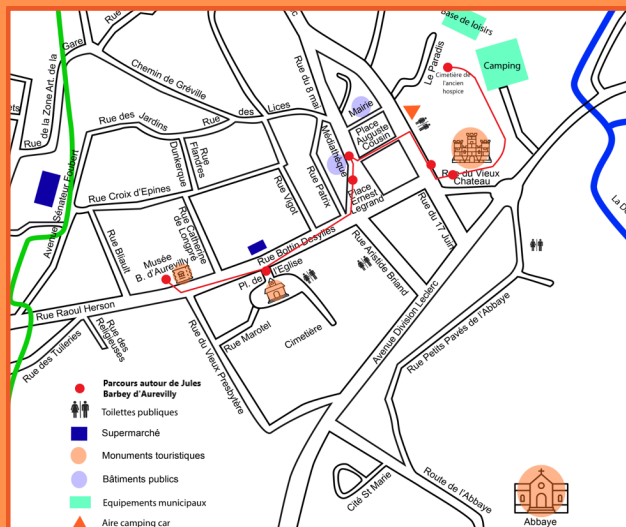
Base de loisirs
Camping
Le Paradis
Cimetière de l'ancien hospice
Rue
Gare
de la Zone Art. de la
hospice
Chemin de Gréville
Rue du 8 mai
Mairie
Place Auguste Coulin
Rue des Jardins
Rue des Lices
Rue Dunkerque
Rue Flandres
Médiathèque
Rue du Vieux Chateau
Rue Croix d'Epines
Place Ernest Legrand
Avenue Sénateur Feuillet
Rue Vigot
Rue Parix
Rue du 17 Juin
Rue Catherine de Longpré
Rue Bottin Desylles
Rue Aristide Briand
Rue Bisault
Musée B. d'Aurevilly
Pl. de l'Eglise
La D
Rue Raoul Herson
Avenue Division Leclerc
Rue des Religieuses
Rue Marotel
Cimetière
Rue des Tuileries
Rue du Vieux Presbytère
Rue Petits Pavés de l'Abbaye
Parcours autour de Jules Barbey d'Aurevilly
Toilettes publiques
Supermarché
Monuments touristiques
Bâtiments publics
Equipements municipaux
Aire camping car
Cité St Marie
Route de l'Abbaye
Abbaye